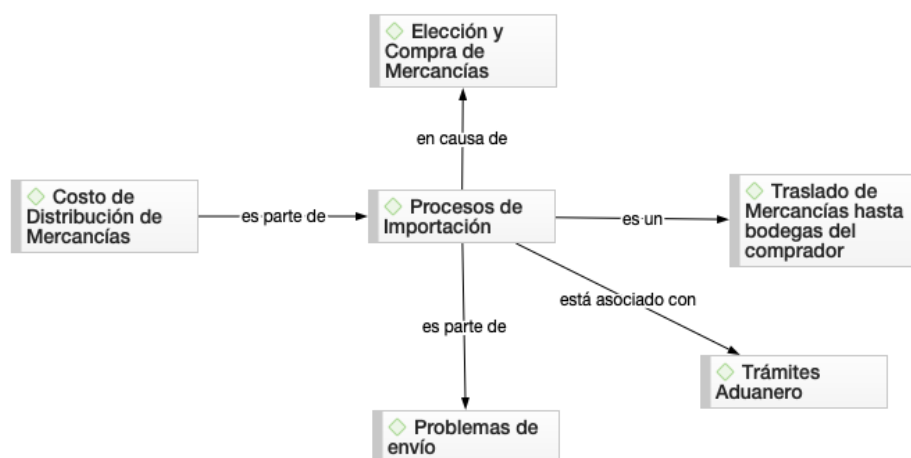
Elección y Compra de Mercancías

en causa de

Costo de Distribución de Mercancías

es parte de

Procesos de Importación

es un

Traslado de Mercancías hasta bodegas del comprador

está asociado con

es parte de

Trámites Aduanero

Problemas de envío